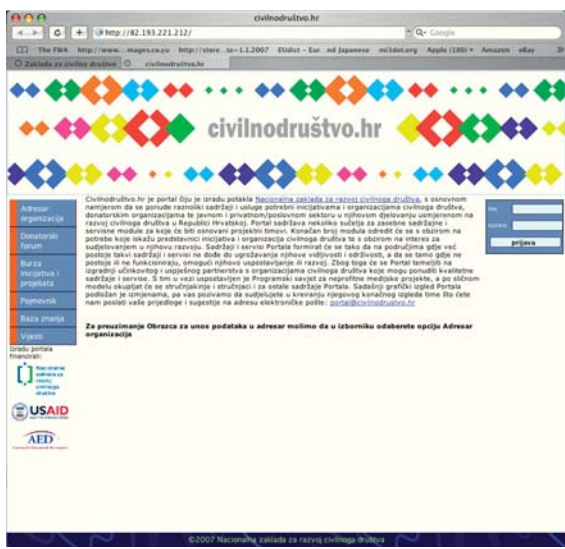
civilnodruštvo.hr

http://82.193.221.212/

Q- Google

The FWA http://www....mages.co.yu http://stere....te=1.1.2007 Etidict - Eur....nd Japanese mi3dot.org Apple (180) Amazon eBay

Zaklada za civilno društvo civilnodrustvo.hr

civilnodruštvo.hr

Adresar organizacija

Donatorski forum

Burza inicijativa i projekata

Pojmovnik

Baza znanja

Vijesti

Izradu portala financirali:

Nacionalna zaklada za razvoj civilnoga društva

USAID

AED

Civilnodruštvo.hr je portal čiju je izradu potakla Nacionalna zaklada za razvoj civilnoga društva, s osnovnom namjerom da se ponude raznoliki sadržaji i usluge potrebni inicijativama i organizacijama civilnoga društva, donatorskim organizacijama te javnom i privatnom/poslovnom sektoru u njihovom djelovanju usmjerenom na razvoj civilnoga društva u Republici Hrvatskoj. Portal sadržava nekoliko sučelja za zasebne sadržajne i servisne module za koje će biti osnovani projektni timovi. Konačan broj modula odredit će se s obzirom na potrebe koje iskažu predstavnici inicijativa i organizacija civilnoga društva te s obzirom na interes za sudjelovanjem u njihovu razvoju. Sadržaji i servisi Portala formirat će se tako da na područjima gdje već postoje takvi sadržaji i servisi ne dođe do ugrožavanja njihove vidljivosti i održivosti, a da se tamo gdje ne postoje ili ne funkcioniraju, omogući njihovo uspostavljanje ili razvoj. Zbog toga će se Portal temeljiti na izgradnji učinkovitog i uspješnog partnerstva s organizacijama civilnoga društva koje mogu ponuditi kvalitetne sadržaje i servise. S tim u vezi uspostavljen je Programski savjet za neprofitne medijske projekte, a po sličnom modelu okupljat će se stručnjakinje i stručnjaci i za ostale sadržaje Portala. Sadašnji grafički izgled Portala podložan je izmjenama, pa vas pozivamo da sudjelujete u kreiranju njegovog konačnog izgleda time što ćete nam poslati vaše prijedloge i sugestije na adresu elektroničke pošte: portal@civilnodrustvo.hr

Za preuzimanje Obrazca za unos podataka u adresar molimo da u izborniku odaberete opciju Adresar organizacija

ime:

lozinka:

prijava

©2007 Nacionalna zaklada za razvoj civilnoga društva